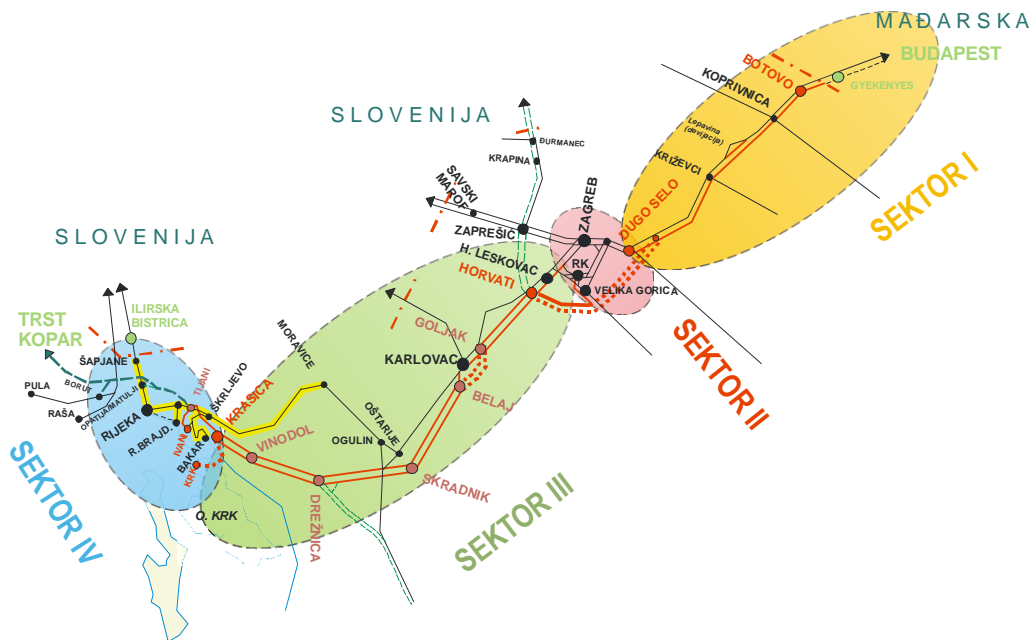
MAĐARSKA
BUDAPEST
GYEKENYES
BOTOVO
KOPRIVNICA
Lepavina (devijacija)
KRIŽEVCI
SEKTOR I
SLOVENIJA
ĐURMANEC
KRAPINA
SAVSKI MAROF
ZAPREŠIĆ
ZAGREB
DUGO SELO
H. LESKOVAC
RK
HORVATI
VELIKA GORICA
SEKTOR II
SLOVENIJA
TRST
KOPAR
ILIRSKA BISTRICA
ŠAPJANE
BORUT
PULA
RAŠA
OPATIJA/MATULJI
RIJEKA
R.BRAJD.
BAKAR
ŠKRLJEVO
TIJANI
KRASICA
MORAVICE
GOLJAK
KARLOVAC
BELAJ
VINODOL
OGULIN
OŠTARIJE
SKRADNIK
DREŽNICA
O. KRK
SEKTOR IV
SEKTOR III